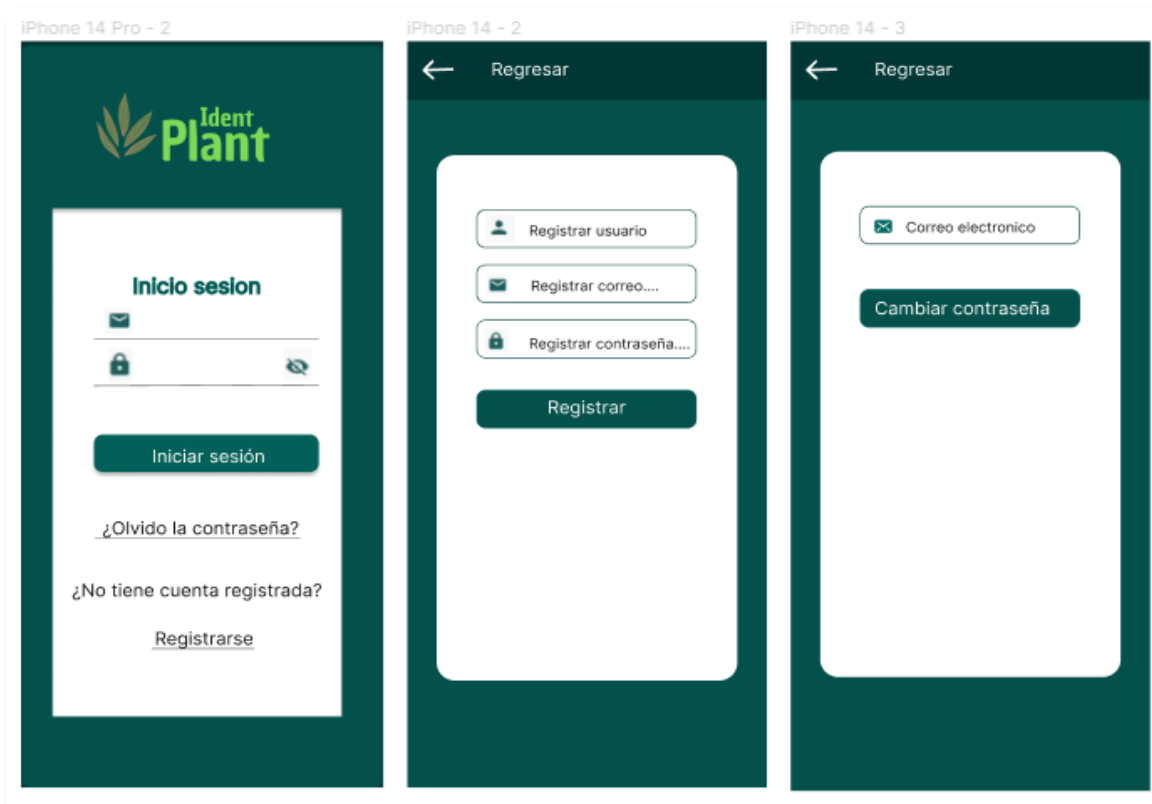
iPhone 14 Pro - 2

Ident Plant

Inicio sesion

Iniciar sesión

¿Olvido la contraseña?

¿No tiene cuenta registrada?

Registrarse

iPhone 14 - 2

Regresar

Registrar usuario

Registrar correo....

Registrar contraseña....

Registrar

iPhone 14 - 3

Regresar

Correo electronico

Cambiar contraseña